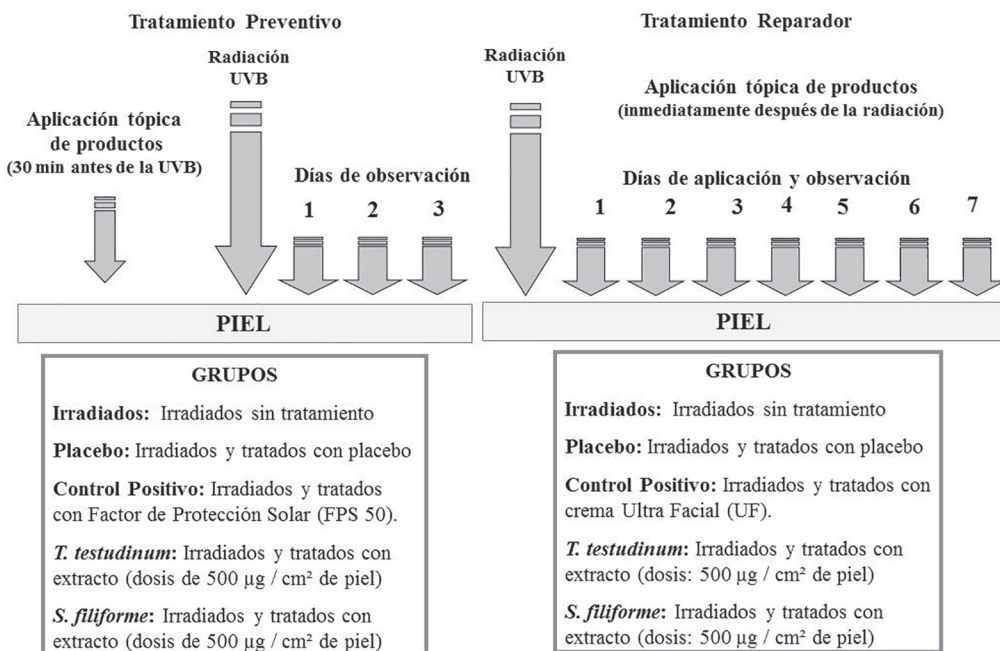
Tratamiento Preventivo

Radiación UVB

Aplicación tópica de productos (30 min antes de la UVB)

Días de observación

1 2 3

PIEL

GRUPOS

**Irradiados:** Irradiados sin tratamiento

**Placebo:** Irradiados y tratados con placebo

**Control Positivo:** Irradiados y tratados con Factor de Protección Solar (FPS 50).

***T. testudinum***: Irradiados y tratados con extracto (dosis de 500 µg / cm² de piel)

***S. filiforme***: Irradiados y tratados con extracto (dosis de 500 µg / cm² de piel)

Tratamiento Reparador

Radiación UVB

Aplicación tópica de productos (inmediatamente después de la radiación)

Días de aplicación y observación

1 2 3 4 5 6 7

PIEL

GRUPOS

**Irradiados:** Irradiados sin tratamiento

**Placebo:** Irradiados y tratados con placebo

**Control Positivo:** Irradiados y tratados con crema Ultra Facial (UF).

***T. testudinum***: Irradiados y tratados con extracto (dosis: 500 µg / cm² de piel)

***S. filiforme***: Irradiados y tratados con extracto (dosis: 500 µg / cm² de piel)